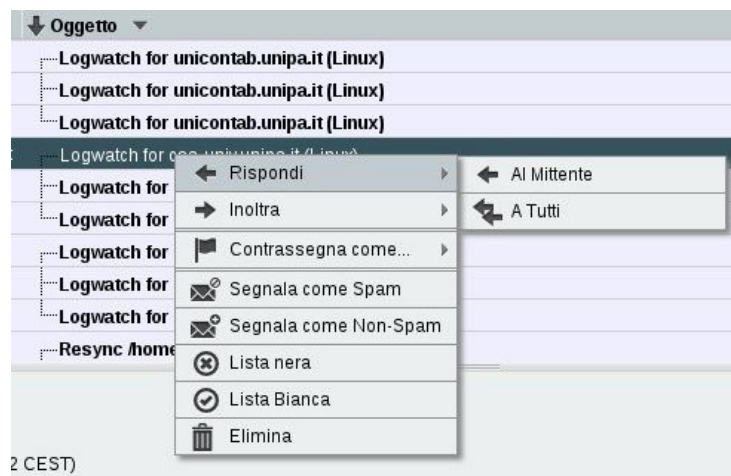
Oggetto

Logwatch for unicontab.unipa.it (Linux)

Logwatch for unicontab.unipa.it (Linux)

Logwatch for unicontab.unipa.it (Linux)

Logwatch for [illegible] (Linux)

Logwatch for

Logwatch for

Logwatch for

Logwatch for

Logwatch for

Resync /home

Rispondi

Inoltra

Contrassegna come...

Segnala come Spam

Segnala come Non-Spam

Lista nera

Lista Bianca

Elimina

Al Mittente

A Tutti

2 CEST)